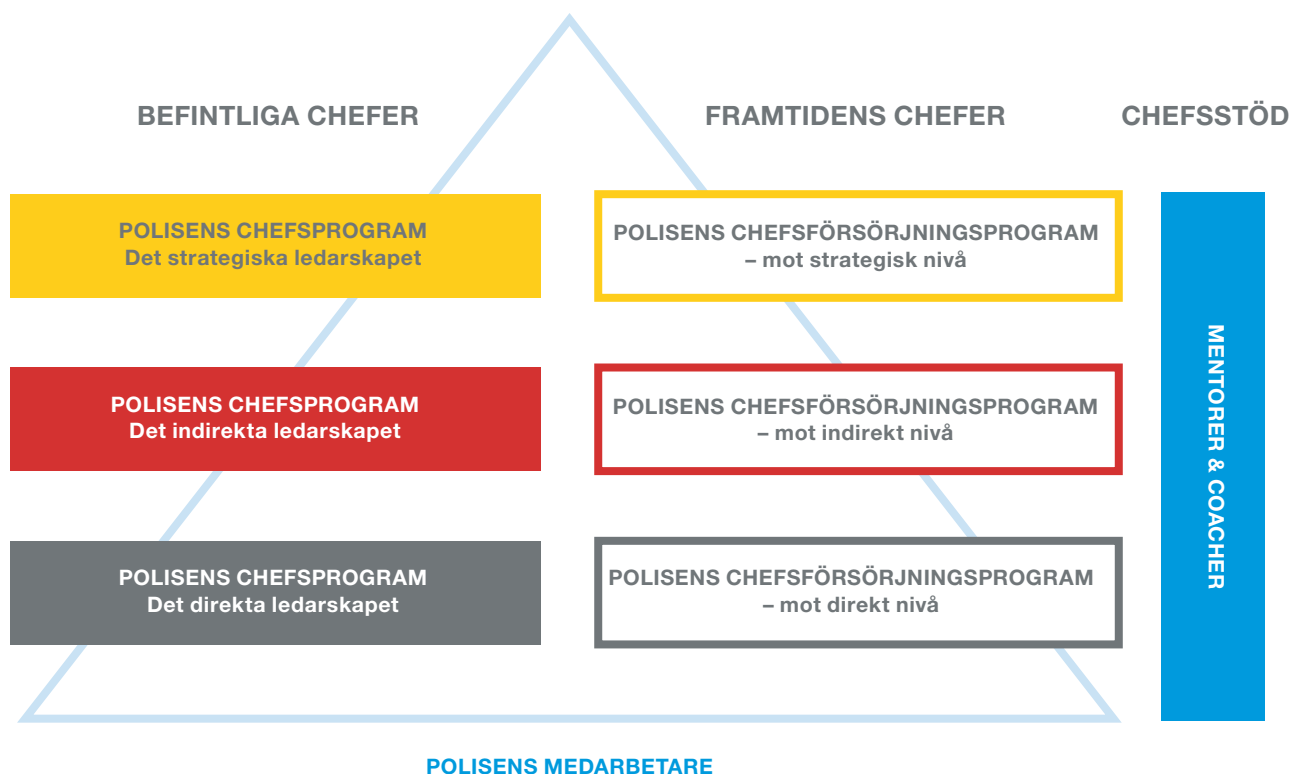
BEFINTLIGA CHEFER

FRAMTIDENS CHEFER

CHEFSSTÖD

POLISENS CHEFSPROGRAM
Det strategiska ledarskapet

POLISENS CHEFSFÖRSÖRJNINGSPROGRAM
– mot strategisk nivå

POLISENS CHEFSPROGRAM
Det indirekta ledarskapet

POLISENS CHEFSFÖRSÖRJNINGSPROGRAM
– mot indirekt nivå

POLISENS CHEFSPROGRAM
Det direkta ledarskapet

POLISENS CHEFSFÖRSÖRJNINGSPROGRAM
– mot direkt nivå

MENTORER & COACHER

POLISENS MEDARBETARE